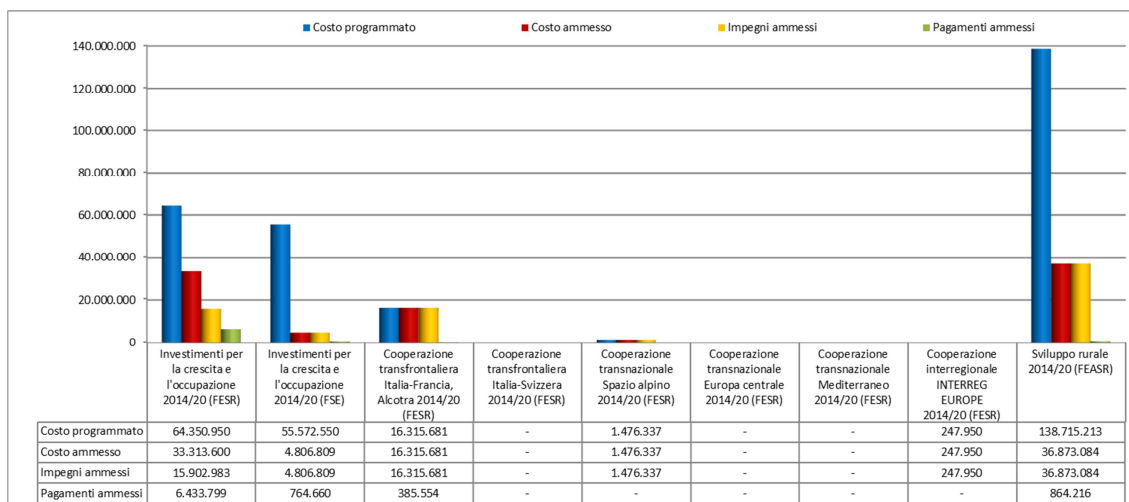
Costo programmato
Costo ammesso
Impegni ammessi
Pagamenti ammessi

140.000.000
120.000.000
100.000.000
80.000.000
60.000.000
40.000.000
20.000.000
0

| | Investimenti per la crescita e l'occupazione 2014/20 (FESR) | Investimenti per la crescita e l'occupazione 2014/20 (FSE) | Cooperazione transfrontaliera Italia-Francia, Alcotra 2014/20 (FESR) | Cooperazione transfrontaliera Italia-Svizzera 2014/20 (FESR) | Cooperazione transnazionale Spazio alpino 2014/20 (FESR) | Cooperazione transnazionale Europa centrale 2014/20 (FESR) | Cooperazione transnazionale Mediterraneo 2014/20 (FESR) | Cooperazione interregionale INTERREG EUROPE 2014/20 (FESR) | Sviluppo rurale 2014/20 (FEASR) |
|---|---|---|---|---|---|---|---|---|---|
| Costo programmato | 64.350.950 | 55.572.550 | 16.315.681 | - | 1.476.337 | - | - | 247.950 | 138.715.213 |
| Costo ammesso | 33.313.600 | 4.806.809 | 16.315.681 | - | 1.476.337 | - | - | 247.950 | 36.873.084 |
| Impegni ammessi | 15.902.983 | 4.806.809 | 16.315.681 | - | 1.476.337 | - | - | 247.950 | 36.873.084 |
| Pagamenti ammessi | 6.433.799 | 764.660 | 385.554 | - | - | - | - | - | 864.216 |